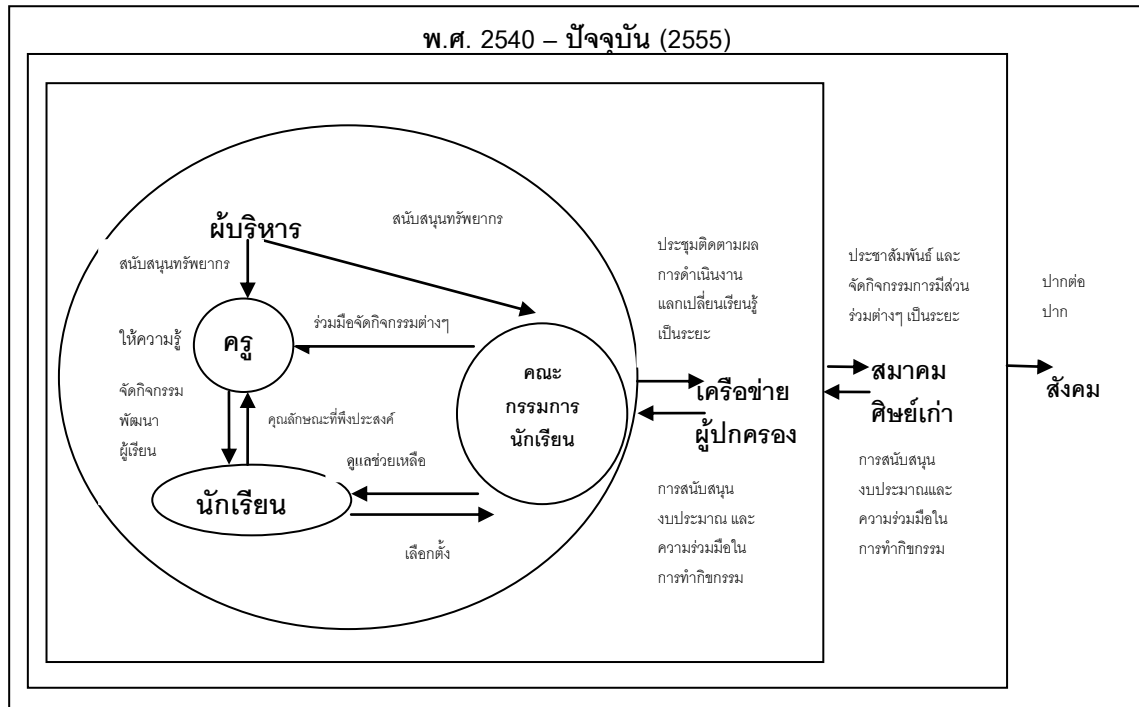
พ.ศ. 2540 – ปัจจุบัน (2555)

ผับริหาร

สนับสนุนทรัพยากร

สนับสนุนทรัพยากร

ให้ความรู้

ครู

ร่วมมือจัดกิจกรรมต่างๆ

จัดกิจกรรม พัฒนา ผู้เรียน

คุณลักษณะที่พึงประสงค์

คณะ กรรมการ นักเรียน

ดูแลช่วยเหลือ

นักเรียน

เลือกตั้ง

ประชุมติดตามผล การดำเนินงาน แลกเปลี่ยนเรียนรู้ เป็นระยะ

เครือข่าย ผู้ปกครอง

การสนับสนุน งบประมาณ และ ความร่วมมือใน การทำกิจกรรม

ประชาสัมพันธ์ และ จัดกิจกรรมการมีส่วน ร่วมต่างๆ เป็นระยะ

สมาคม ศิษย์เก่า

การสนับสนุน งบประมาณและ ความร่วมมือใน การทำกิจกรรม

ปากต่อ ปาก

สังคม